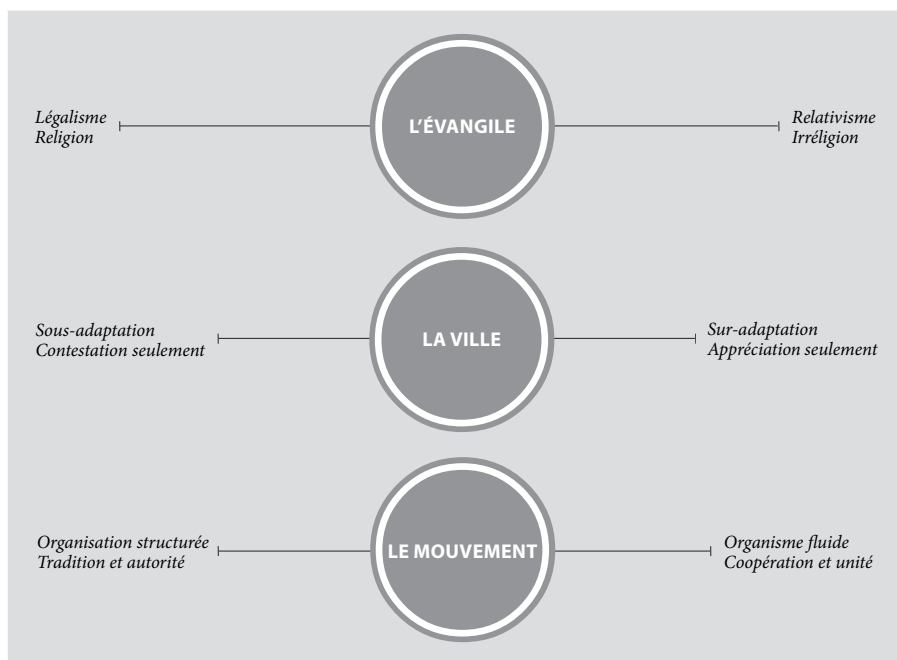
Légalisme
Religion

L'ÉVANGILE

Relativisme
Irréligion

Sous-adaptation
Contestation seulement

LA VILLE

Sur-adaptation
Appréciation seulement

Organisation structurée
Tradition et autorité

LE MOUVEMENT

Organisme fluide
Coopération et unité